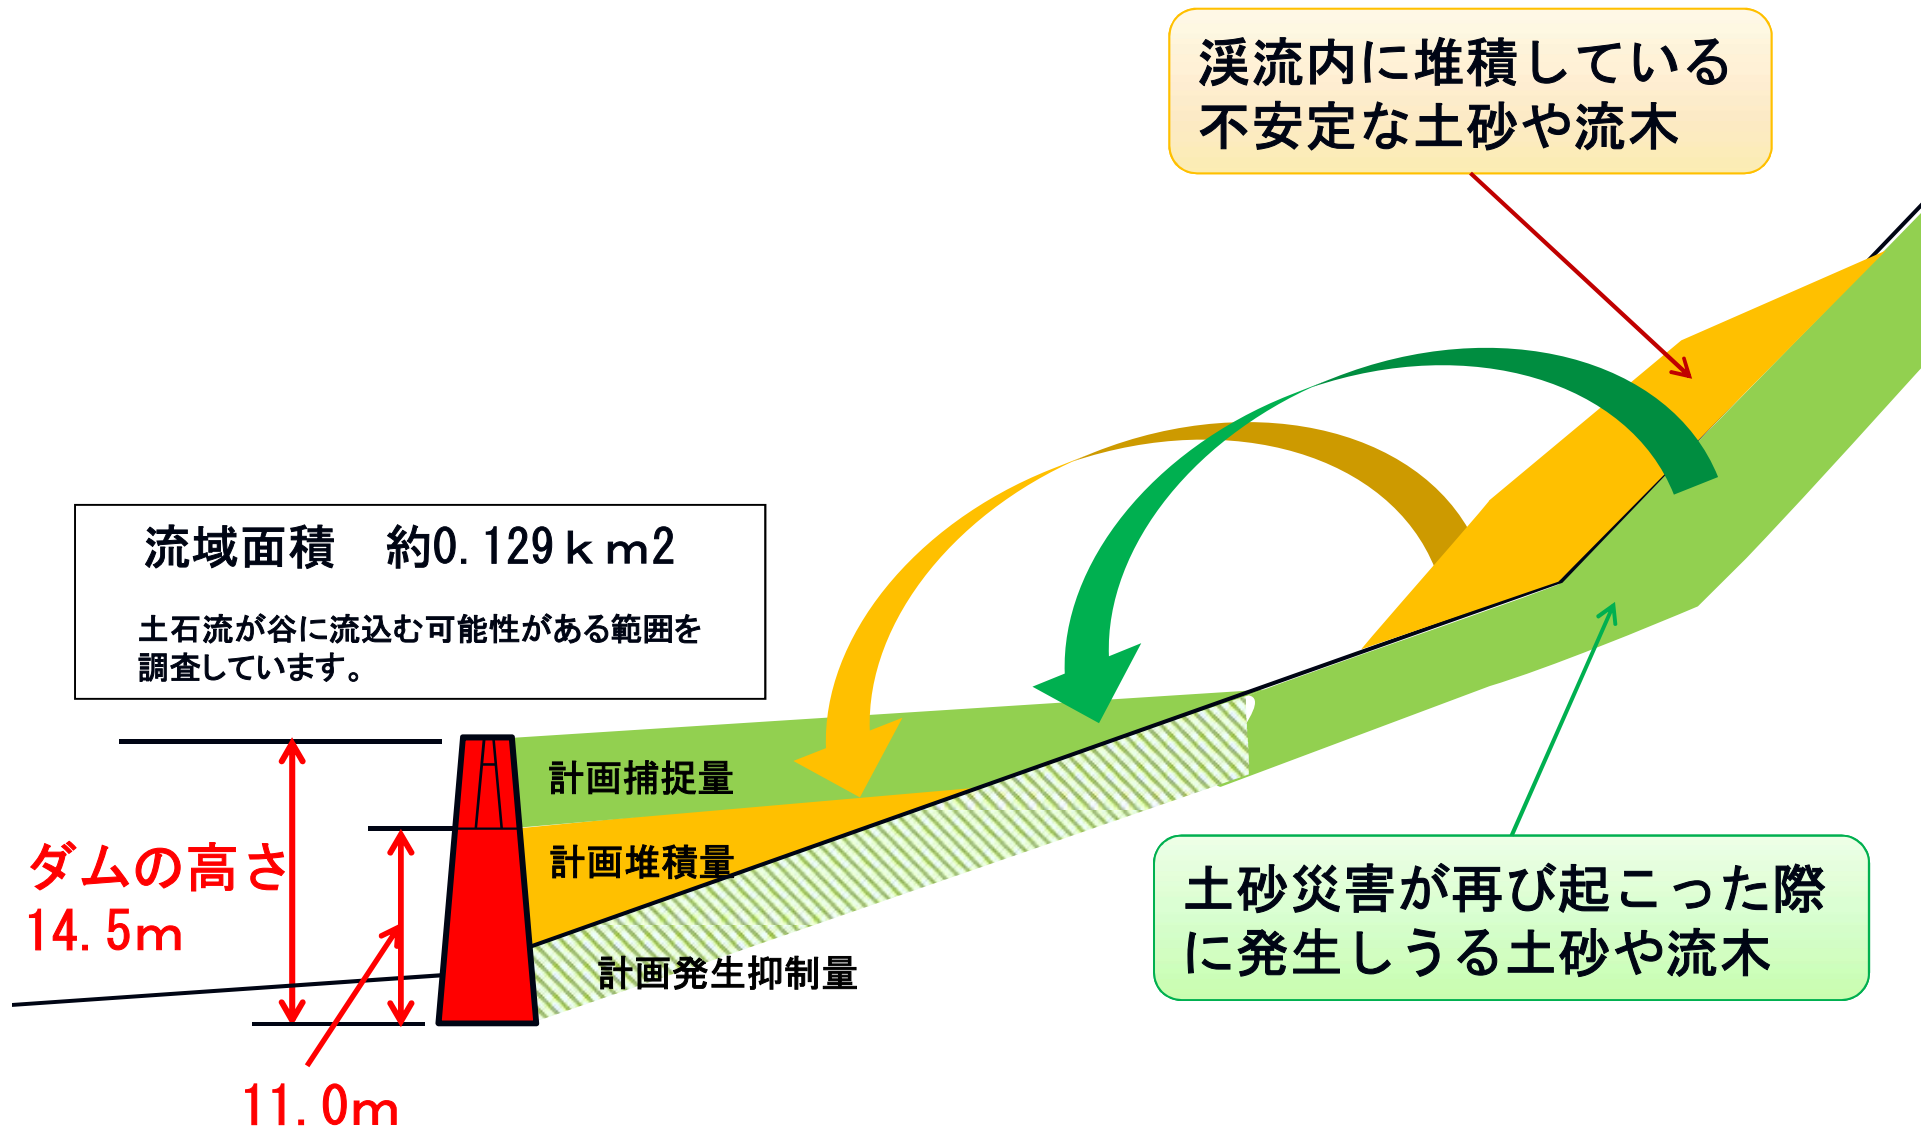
渓流内に堆積している不安定な土砂や流木

流域面積　約0.129ｋm2

土石流が谷に流込む可能性がある範囲を調査しています。

計画捕捉量

計画堆積量

計画発生抑制量

ダムの高さ
14.5m

11.0m

土砂災害が再び起こった際に発生しうる土砂や流木